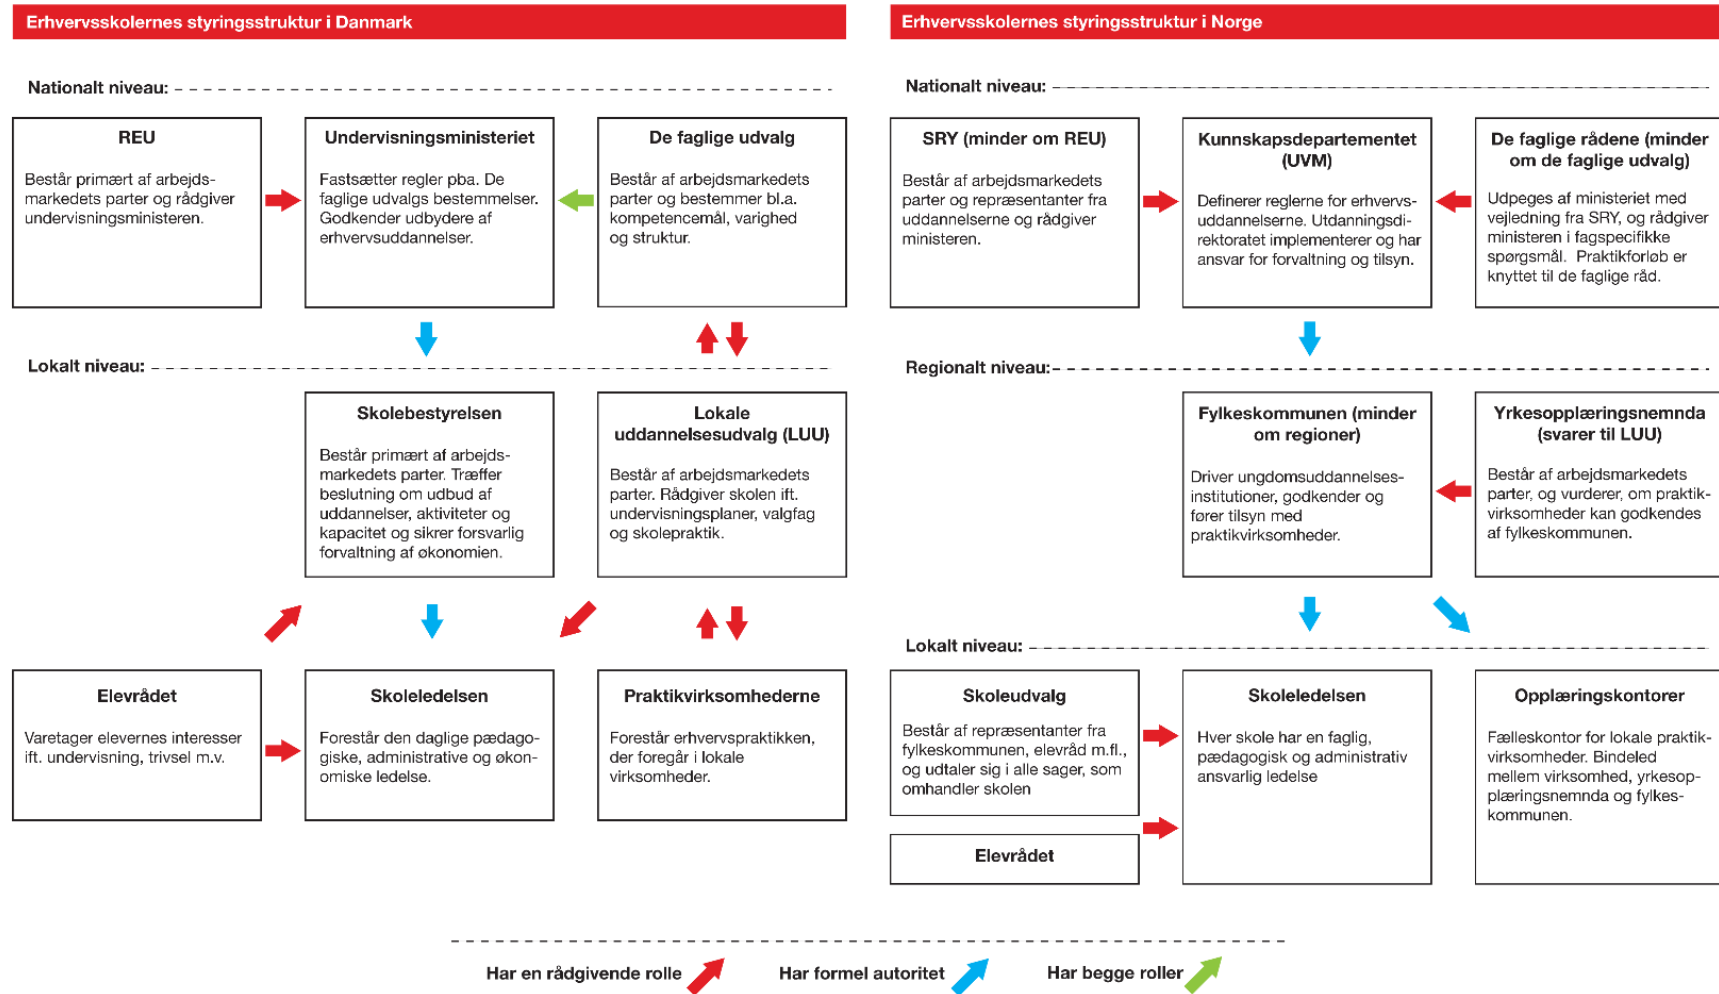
Erhvervsskolernes styringsstruktur i Danmark

Nationalt niveau:

REU

Består primært af arbejdsmarkedets parter og rådgiver undervisningsministeren.

Undervisningsministeriet

Fastsætter regler pba. De faglige udvalgs bestemmelser. Godkender udbydere af erhvervsuddannelser.

De faglige udvalg

Består af arbejdsmarkedets parter og bestemmer bl.a. kompetencemål, varighed og struktur.

Lokalt niveau:

Skolebestyrelsen

Består primært af arbejdsmarkedets parter. Træffer beslutning om udbud af uddannelser, aktiviteter og kapacitet og sikrer forsvarlig forvaltning af økonomien.

Lokale uddannelsesudvalg (LUU)

Består af arbejdsmarkedets parter. Rådgiver skolen ift. undervisningsplaner, valgfag og skolepraktik.

Elevrådet

Varetager elevernes interesser ift. undervisning, trivsel m.v.

Skoleledelsen

Forestår den daglige pædagogiske, administrative og økonomiske ledelse.

Praktikvirksomhederne

Forestår erhvervspraktikken, der foregår i lokale virksomheder.

Erhvervsskolernes styringsstruktur i Norge

Nationalt niveau:

SRY (minder om REU)

Består af arbejdsmarkedets parter og repræsentanter fra uddannelserne og rådgiver ministeren.

Kunnskapsdepartementet (UVM)

Definerer reglerne for erhvervsuddannelserne. Utdanningsdirektoratet implementerer og har ansvar for forvaltning og tilsyn.

De faglige rådene (minder om de faglige udvalg)

Udpeges af ministeriet med vejledning fra SRY, og rådgiver ministeren i fagspecifikke spørgsmål. Praktikforløb er knyttet til de faglige råd.

Regionalt niveau:

Fylkeskommunen (minder om regioner)

Driver ungdomsuddannelsesinstitutioner, godkender og fører tilsyn med praktikvirksomheder.

Yrkesopplæringsnemnda (svarer til LUU)

Består af arbejdsmarkedets parter, og vurderer, om praktikvirksomheder kan godkendes af fylkeskommunen.

Lokalt niveau:

Skoleudvalg

Består af repræsentanter fra fylkeskommunen, elevråd m.fl., og udtaler sig i alle sager, som omhandler skolen

Elevrådet

Skoleledelsen

Hver skole har en faglig, pædagogisk og administrativ ansvarlig ledelse

Opplæringskontorer

Fælleskontor for lokale praktikvirksomheder. Bindeled mellem virksomhed, yrkesopplæringsnemnda og fylkeskommunen.

Har en rådgivende rolle Har formel autoritet Har begge roller